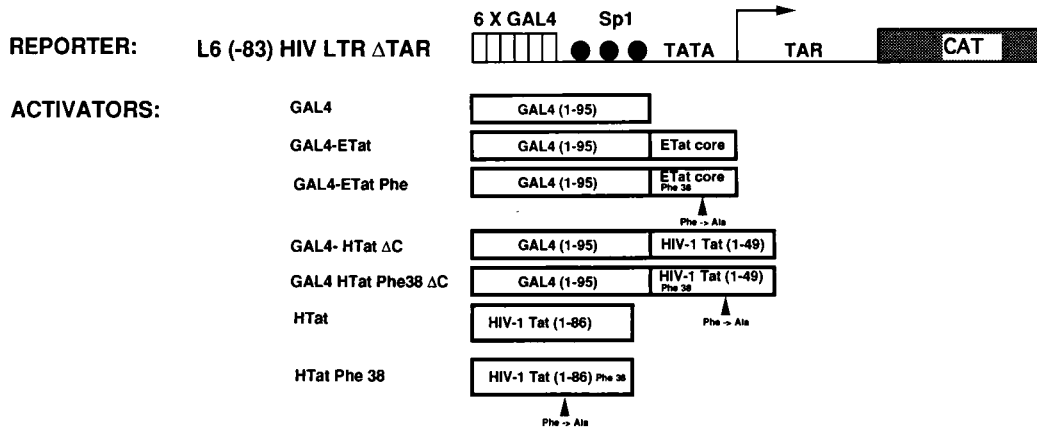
REPORTER: L6 (-83) HIV LTR ΔTAR

6 X GAL4 Sp1 TATA TAR CAT

ACTIVATORS:

GAL4 GAL4 (1-95)

GAL4-ETat GAL4 (1-95) ETat core

GAL4-ETat Phe GAL4 (1-95) ETat core Phe 38

Phe -> Ala

GAL4- HTat ΔC GAL4 (1-95) HIV-1 Tat (1-49)

GAL4 HTat Phe38 ΔC GAL4 (1-95) HIV-1 Tat (1-49) Phe 38

Phe -> Ala

HTat HIV-1 Tat (1-86)

HTat Phe 38 HIV-1 Tat (1-86) Phe 38

Phe -> Ala